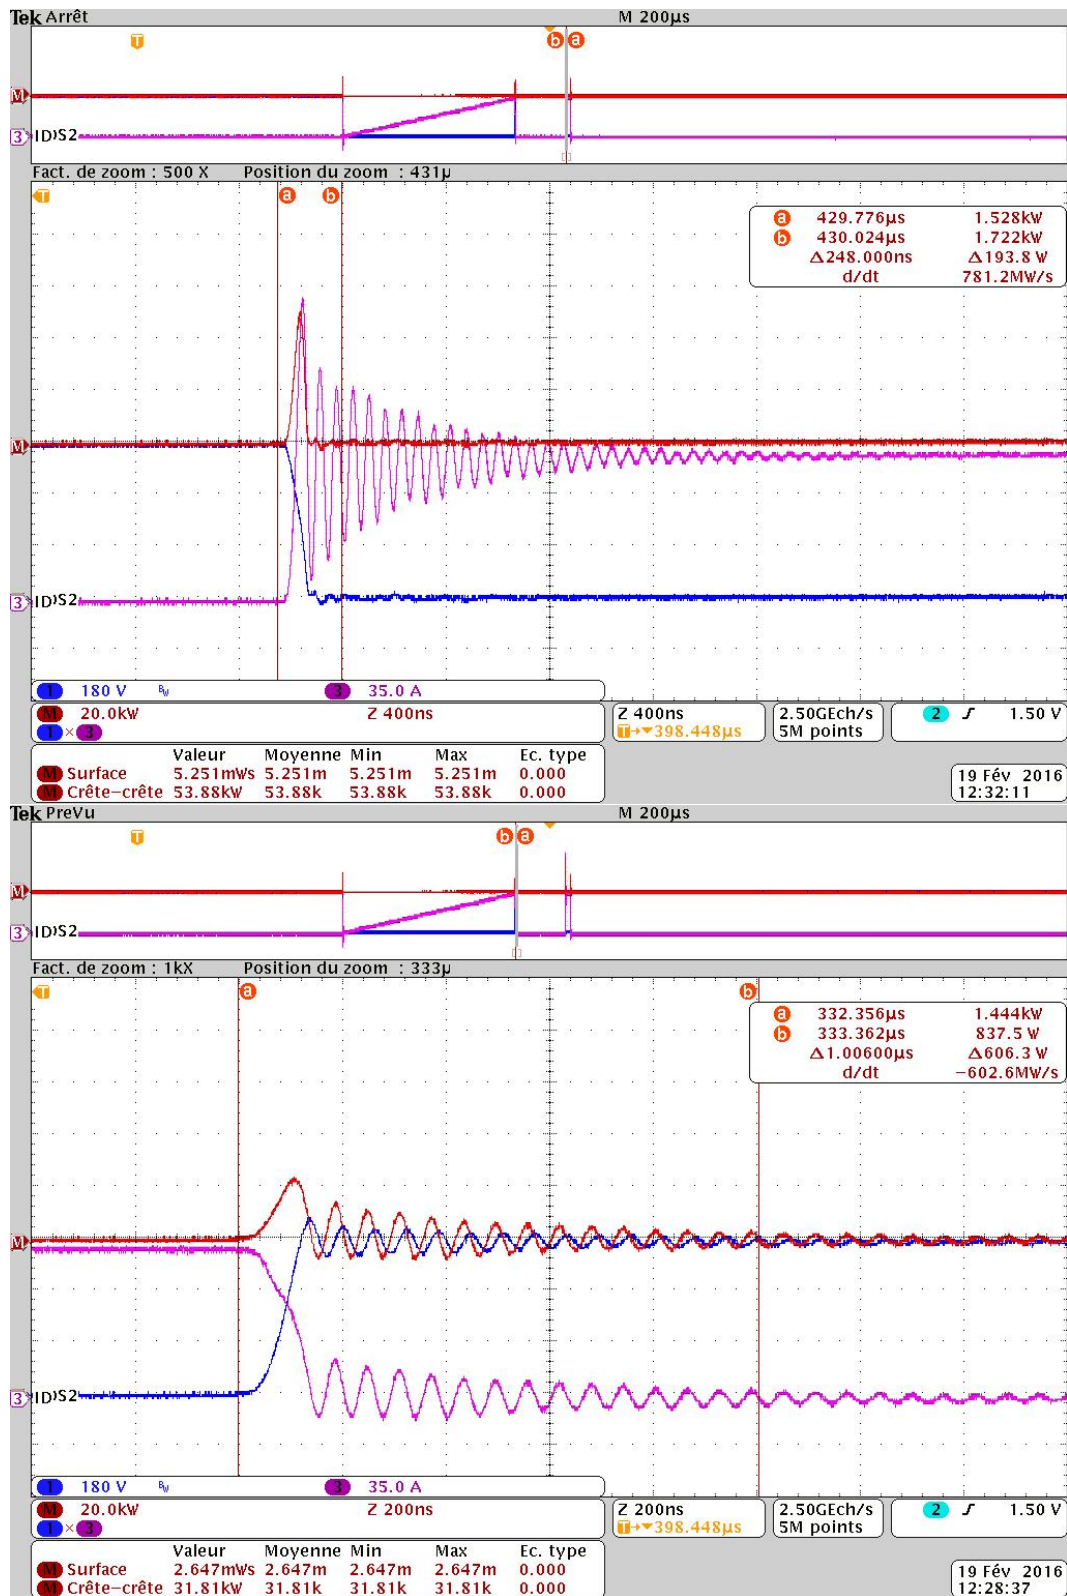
Tek Arrêt M 200µs

T b a

M

3 IDS2

Fact. de zoom : 500 X Position du zoom : 431µ

T a b

a 429.776µs 1.528kW
b 430.024µs 1.722kW
Δ248.000ns Δ193.8 W
d/dt 781.2MW/s

M

3 IDS2

1 180 V BW 3 35.0 A

M 20.0kW Z 400ns Z 400ns 2.50GEch/s 2 ʃ 1.50 V
1 × 3 T→▼398.448µs 5M points

| | Valeur | Moyenne | Min | Max | Ec. type |
|---|---|---|---|---|---|
| M Surface | 5.251mWs | 5.251m | 5.251m | 5.251m | 0.000 |
| M Crête-crête | 53.88kW | 53.88k | 53.88k | 53.88k | 0.000 |

19 Fév 2016
12:32:11

Tek PreVu M 200µs

T b a

M

3 IDS2

Fact. de zoom : 1kX Position du zoom : 333µ

T a b

a 332.356µs 1.444kW
b 333.362µs 837.5 W
Δ1.00600µs Δ606.3 W
d/dt −602.6MW/s

M

3 IDS2

1 180 V BW 3 35.0 A

M 20.0kW Z 200ns Z 200ns 2.50GEch/s 2 ʃ 1.50 V
1 × 3 T→▼398.448µs 5M points

| | Valeur | Moyenne | Min | Max | Ec. type |
|---|---|---|---|---|---|
| M Surface | 2.647mWs | 2.647m | 2.647m | 2.647m | 0.000 |
| M Crête-crête | 31.81kW | 31.81k | 31.81k | 31.81k | 0.000 |

19 Fév 2016
12:28:37